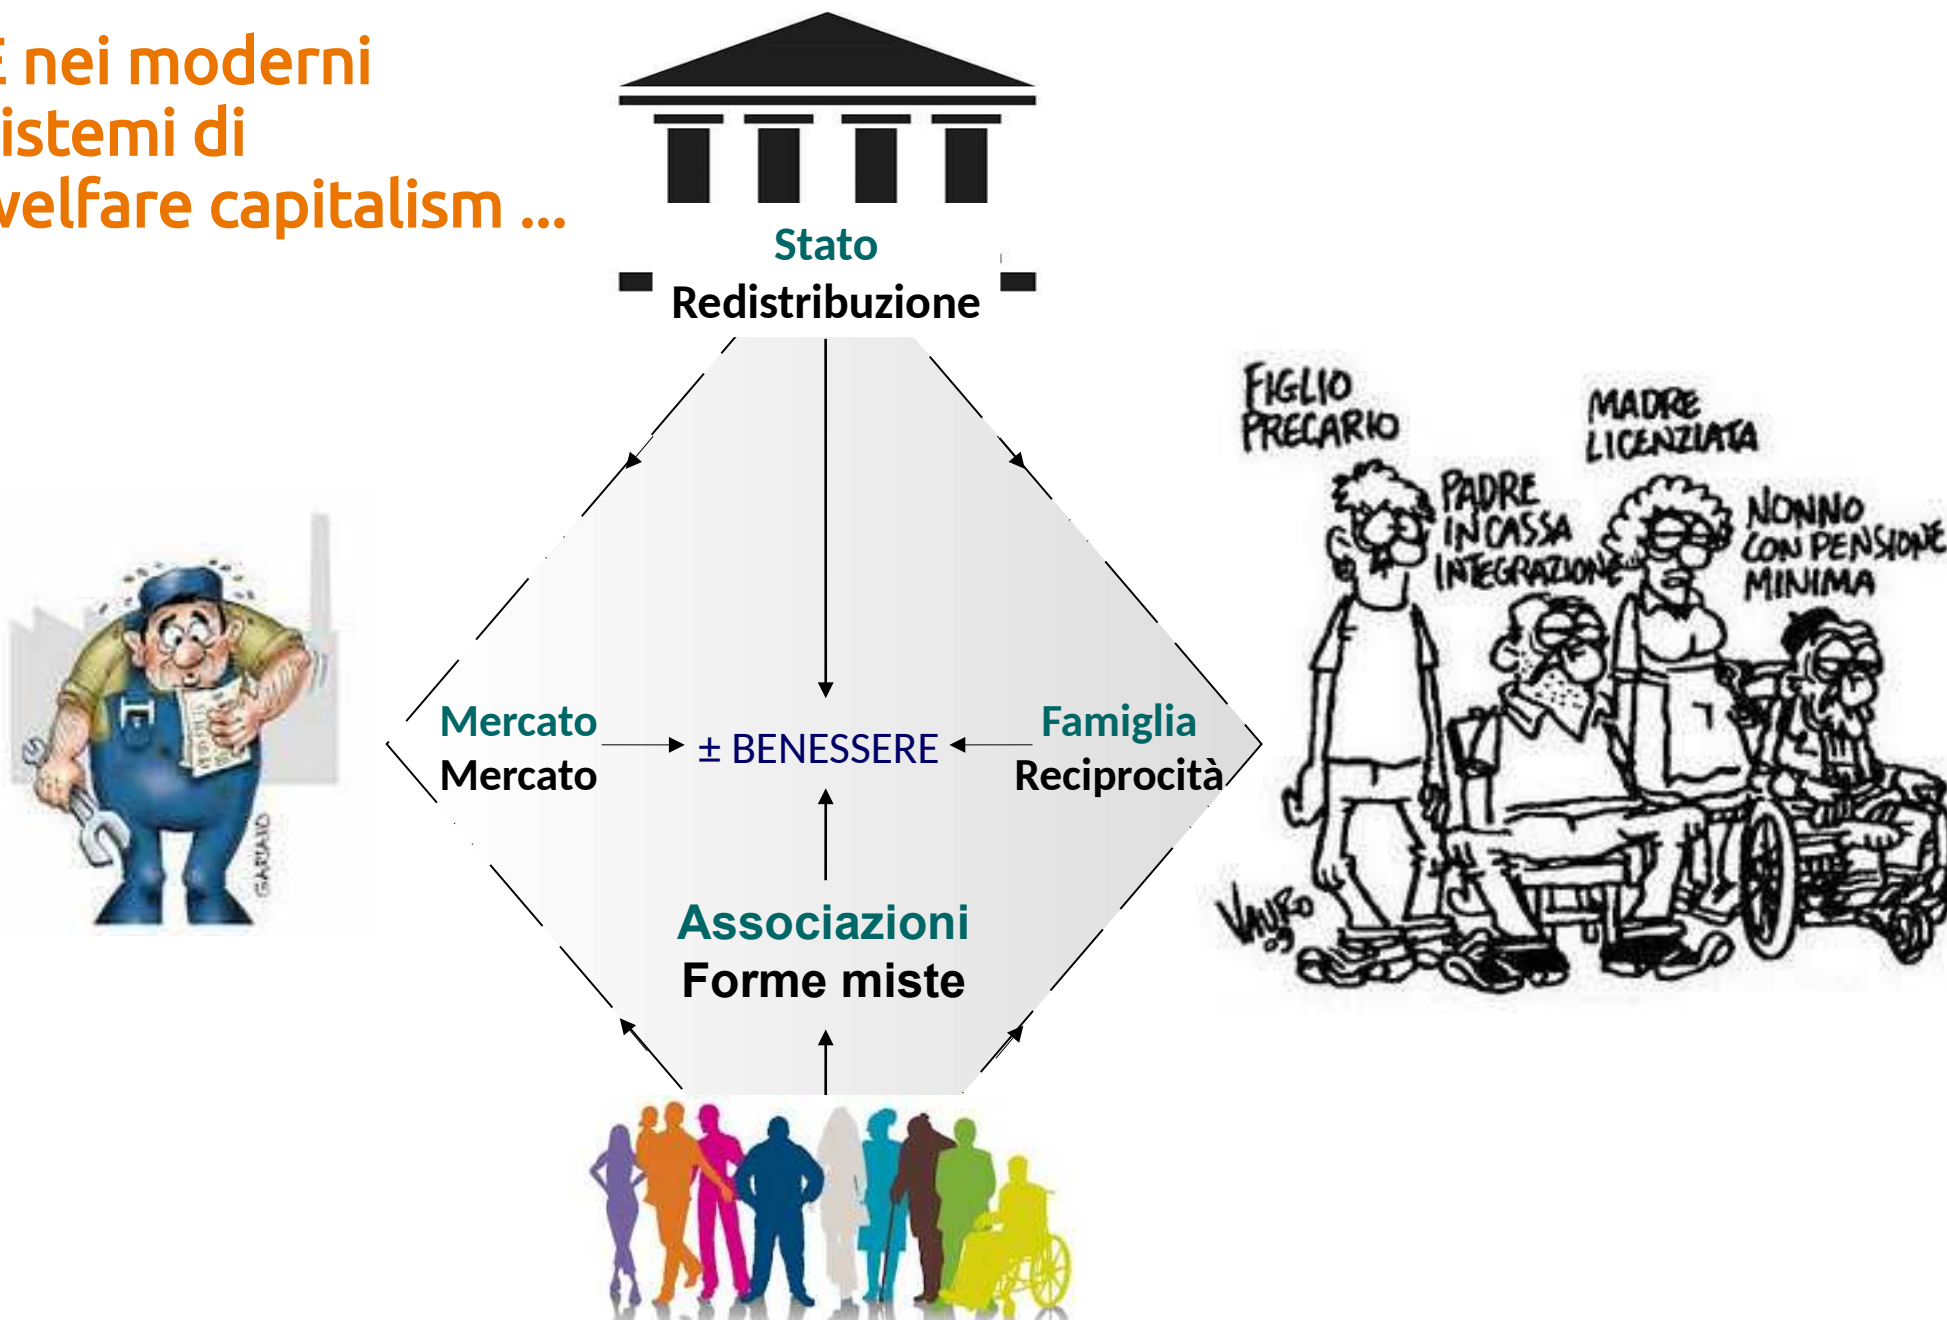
E nei moderni
istemi di
velfare capitalism ...

Stato
Redistribuzione

Mercato
Mercato

± BENESSERE

Famiglia
Reciprocità

Associazioni
Forme miste

GARIANO

FIGLIO PRECARIO
MADRE LICENZIATA
PADRE IN CASSA INTEGRAZIONE
NONNO CON PENSIONE MINIMA
VAURO